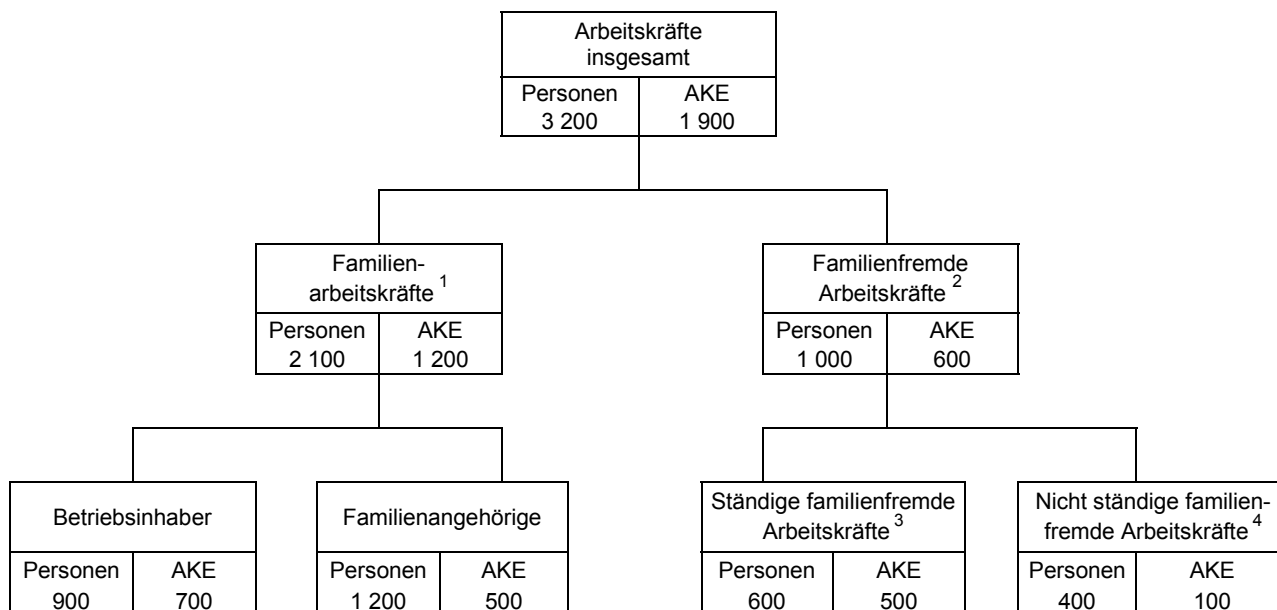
Arbeitskräfte insgesamt

| Personen | AKE |
|---|---|
| 3 200 | 1 900 |

Familienarbeitskräfte $^1$

| Personen | AKE |
|---|---|
| 2 100 | 1 200 |

Familienfremde Arbeitskräfte $^2$

| Personen | AKE |
|---|---|
| 1 000 | 600 |

Betriebsinhaber

| Personen | AKE |
|---|---|
| 900 | 700 |

Familienangehörige

| Personen | AKE |
|---|---|
| 1 200 | 500 |

Ständige familienfremde Arbeitskräfte $^3$

| Personen | AKE |
|---|---|
| 600 | 500 |

Nicht ständige familienfremde Arbeitskräfte $^4$

| Personen | AKE |
|---|---|
| 400 | 100 |